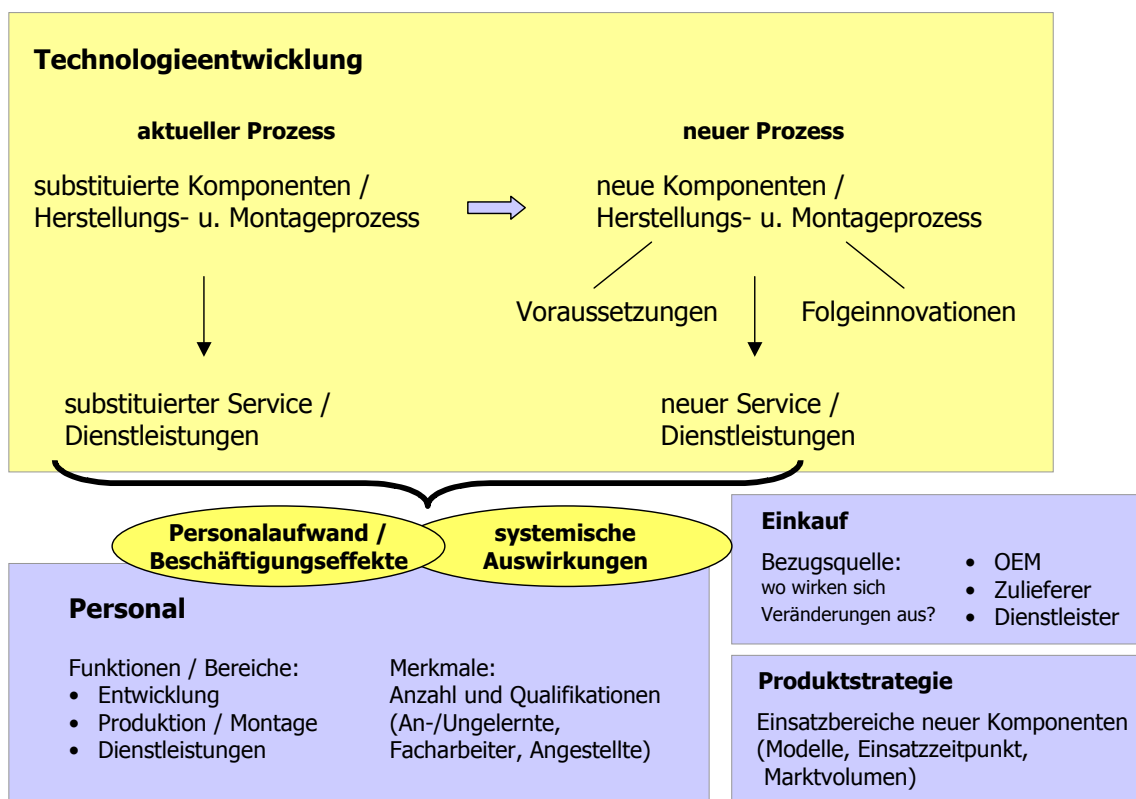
Technologieentwicklung

aktueller Prozess

substituierte Komponenten / Herstellungs- u. Montageprozess

neuer Prozess

neue Komponenten / Herstellungs- u. Montageprozess

Voraussetzungen

Folgeinnovationen

substituierter Service / Dienstleistungen

neuer Service / Dienstleistungen

Personalaufwand / Beschäftigungseffekte

systemische Auswirkungen

Personal

Funktionen / Bereiche:
• Entwicklung
• Produktion / Montage
• Dienstleistungen

Merkmale:
Anzahl und Qualifikationen (An-/Ungelernte, Facharbeiter, Angestellte)

Einkauf

Bezugsquelle: wo wirken sich Veränderungen aus?

• OEM
• Zulieferer
• Dienstleister

Produktstrategie

Einsatzbereiche neuer Komponenten (Modelle, Einsatzzeitpunkt, Marktvolumen)